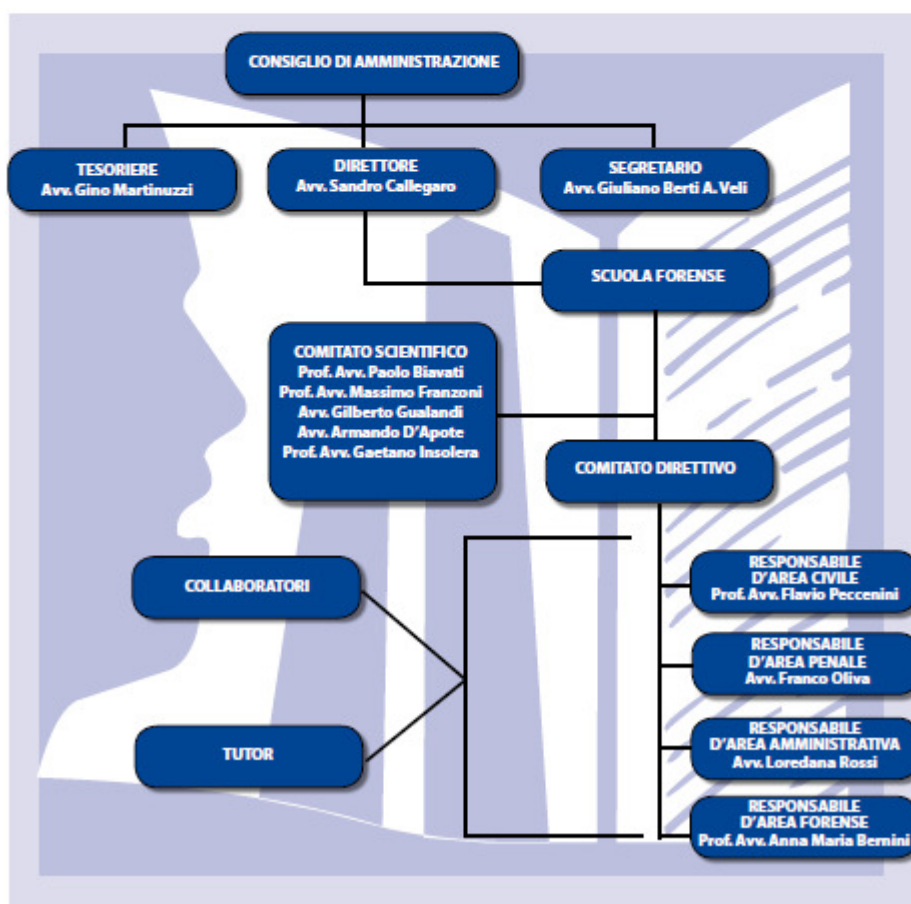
CONSIGLIO DI AMMINISTRAZIONE

TESORIERE
Avv. Gino Martinuzzi

DIRETTORE
Avv. Sandro Callegaro

SEGRETARIO
Avv. Giuliano Berti A. Veli

SCUOLA FORENSE

COMITATO SCIENTIFICO
Prof. Avv. Paolo Biavati
Prof. Avv. Massimo Franzoni
Avv. Gilberto Gualandi
Avv. Armando D'Apote
Prof. Avv. Gaetano Insolera

COMITATO DIRETTIVO

COLLABORATORI

TUTOR

RESPONSABILE
D'AREA CIVILE
Prof. Avv. Flavio Peccenini

RESPONSABILE
D'AREA PENALE
Avv. Franco Oliva

RESPONSABILE
D'AREA AMMINISTRATIVA
Avv. Loredana Rossi

RESPONSABILE
D'AREA FORENSE
Prof. Avv. Anna Maria Bernini